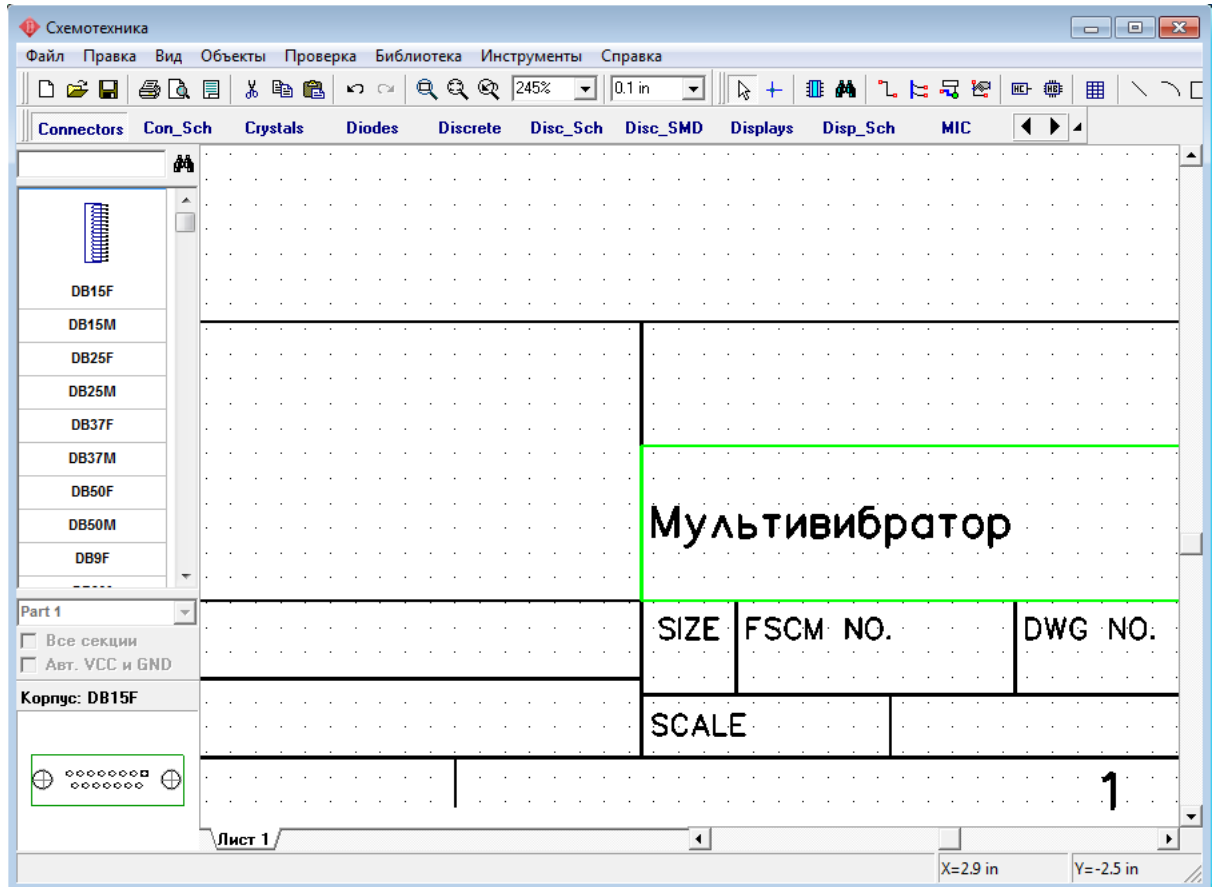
Схемотехника

Файл Правка Вид Объекты Проверка Библиотека Инструменты Справка

245% 0.1 in

Connectors Con_Sch Crystals Diodes Discrete Disc_Sch Disc_SMD Displays Disp_Sch MIC

DB15F
DB15M
DB25F
DB25M
DB37F
DB37M
DB50F
DB50M
DB9F

Part 1
Все секции
Авт. VCC и GND
Корпус: DB15F

Мультивибратор

SIZE FSCM NO. DWG NO.

SCALE

1

Лист 1

X=2.9 in Y=-2.5 in